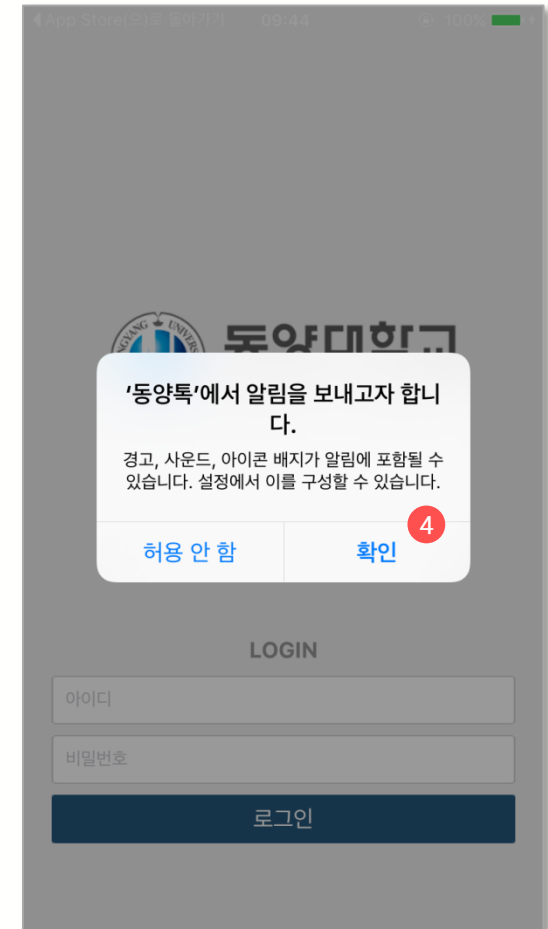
◀ App Store(으)로 돌아가기 09:44 100%

동양대학교

'동양톡'에서 알림을 보내고자 합니다.

경고, 사운드, 아이콘 배지가 알림에 포함될 수 있습니다. 설정에서 이를 구성할 수 있습니다.

허용 안 함

4

확인

LOGIN

아이디

비밀번호

로그인